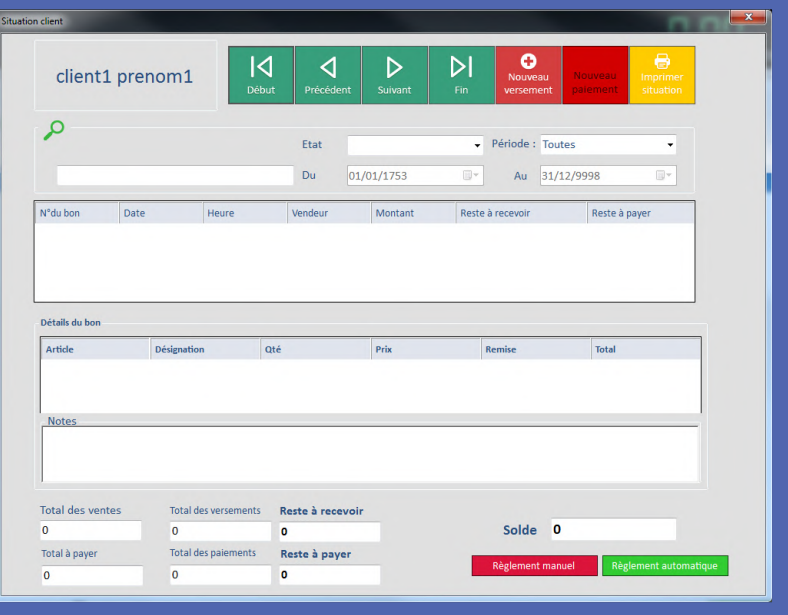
Situation client

client1 prenom1

Début | Précédent | Suivant | Fin | Nouveau versement | Nouveau paiement | Imprimer situation

Etat

Période : Toutes

Du 01/01/1753

Au 31/12/9998

| N°du bon | Date | Heure | Vendeur | Montant | Reste à recevoir | Reste à payer |
|---|---|---|---|---|---|---|

Détails du bon

| Article | Désignation | Qté | Prix | Remise | Total |
|---|---|---|---|---|---|

Notes

Total des ventes
0

Total des versements
0

Reste à recevoir
0

Total à payer
0

Total des paiements
0

Reste à payer
0

Solde 0

Règlement manuel

Règlement automatique